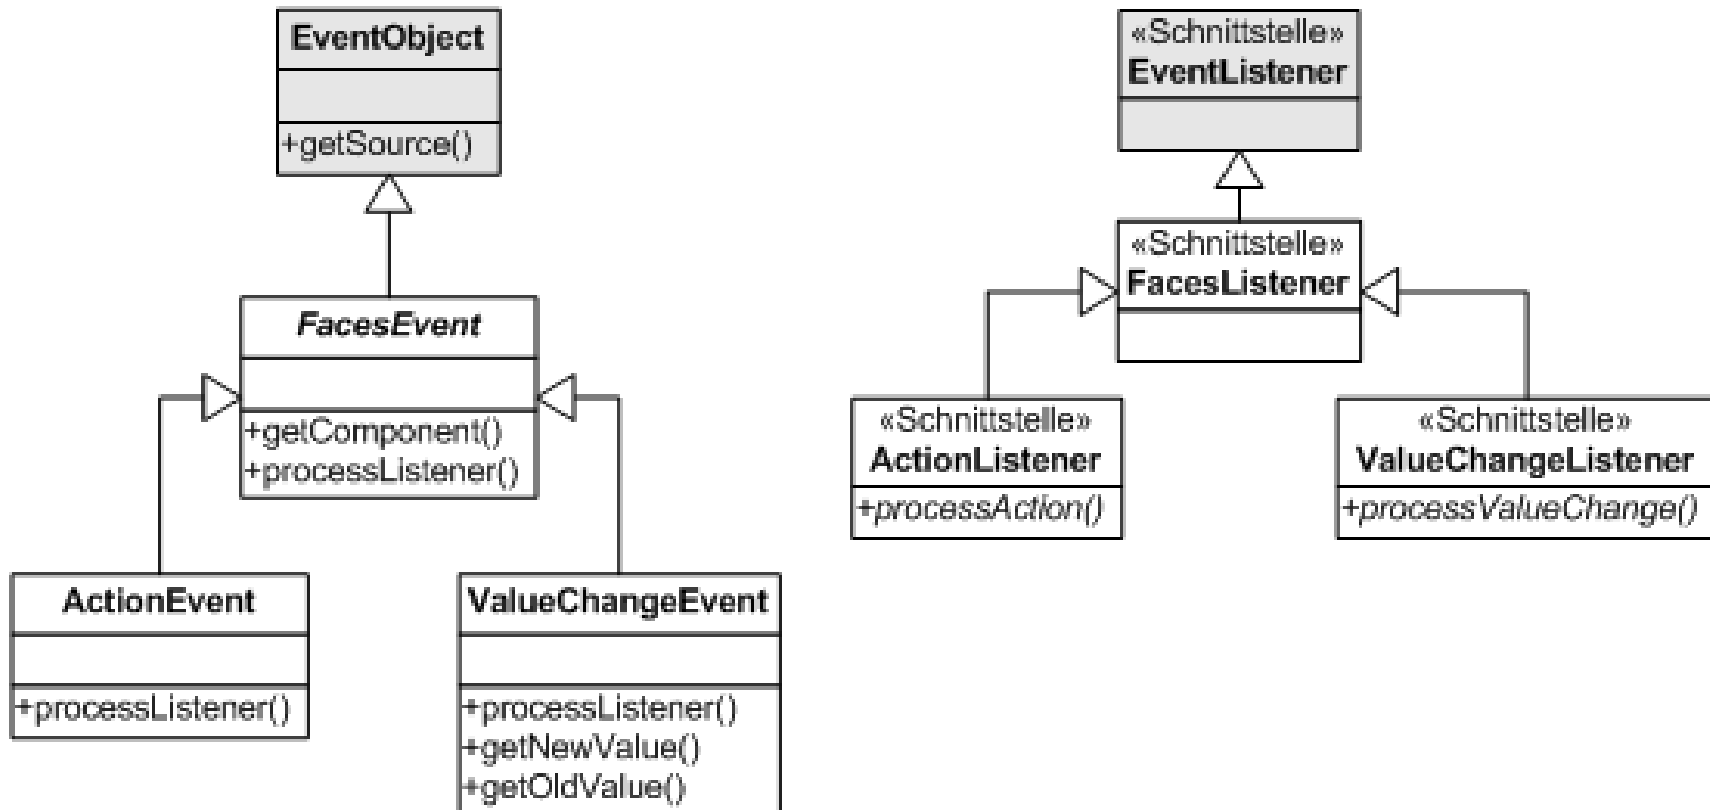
EventObject

+getSource()

FacesEvent

+getComponent()
+processListener()

ActionEvent

+processListener()

ValueChangeEvent

+processListener()
+getNewValue()
+getOldValue()

«Schnittstelle»
EventListener

«Schnittstelle»
FacesListener

«Schnittstelle»
ActionListener

+processAction()

«Schnittstelle»
ValueChangeListener

+processValueChange()